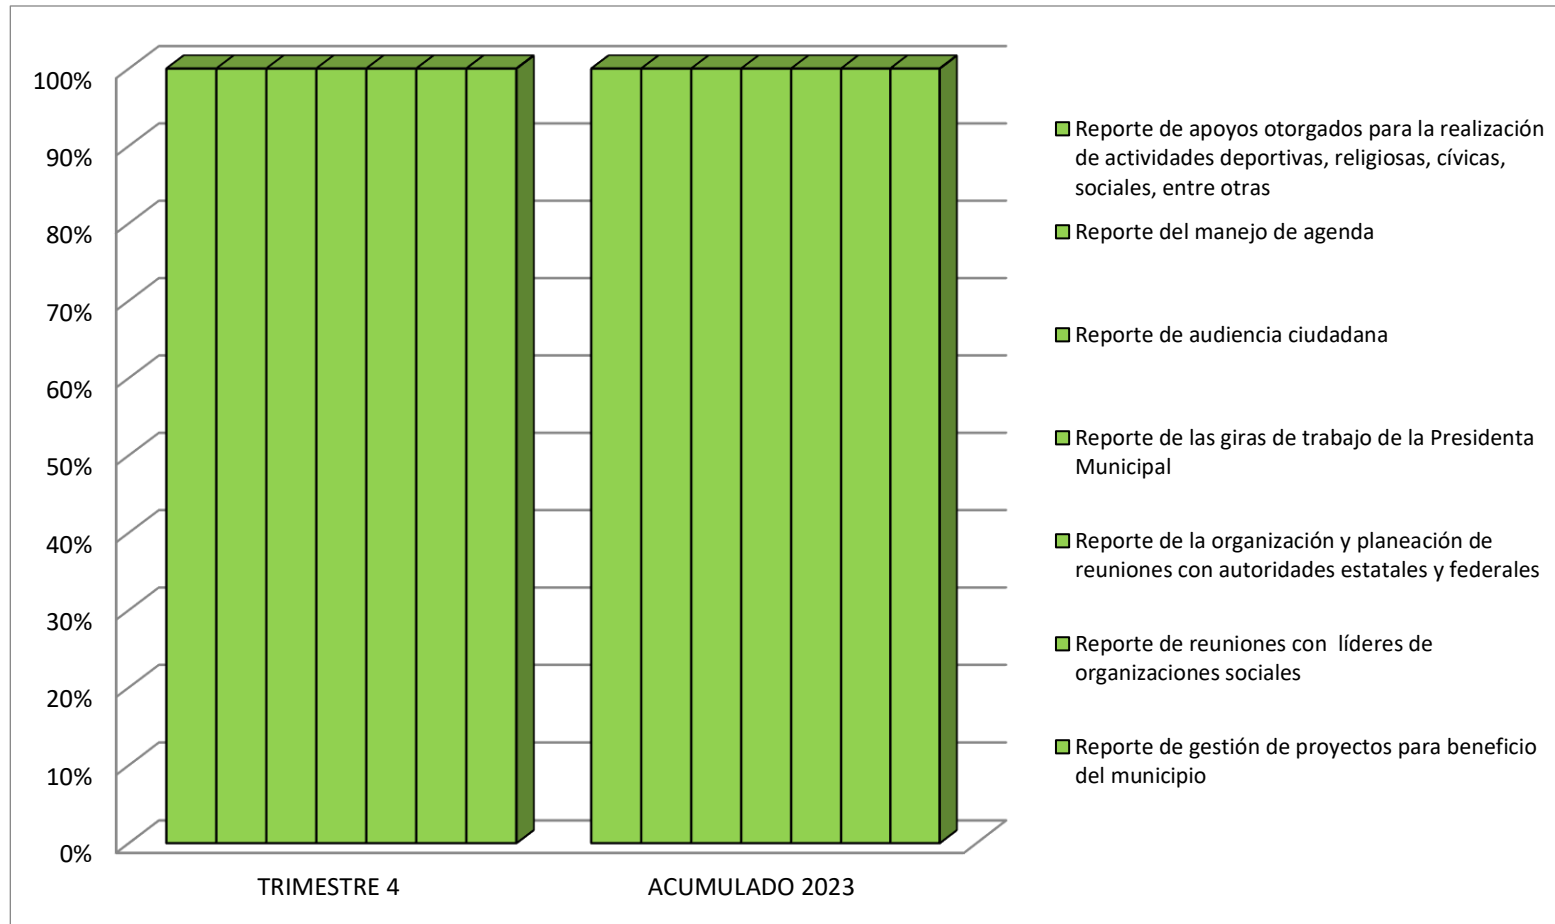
100%
90%
80%
70%
60%
50%
40%
30%
20%
10%
0%

TRIMESTRE 4
ACUMULADO 2023

Reporte de apoyos otorgados para la realización de actividades deportivas, religiosas, cívicas, sociales, entre otras
Reporte del manejo de agenda
Reporte de audiencia ciudadana
Reporte de las giras de trabajo de la Presidenta Municipal
Reporte de la organización y planeación de reuniones con autoridades estatales y federales
Reporte de reuniones con líderes de organizaciones sociales
Reporte de gestión de proyectos para beneficio del municipio